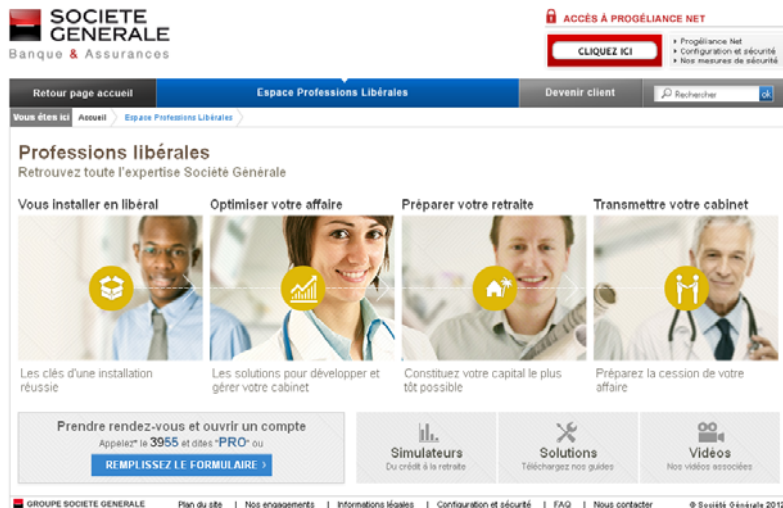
SOCIETE GENERALE
Banque & Assurances

ACCÈS À PROGÉLIANCE NET
CLIQUEZ ICI
Progéliance Net
Configuration et sécurité
Nos mesures de sécurité

Retour page accueil | Espace Professions Libérales | Devenir client | Rechercher | ok

Vous êtes ici | Accueil | Espace Professions Libérales

Professions libérales
Retrouvez toute l'expertise Société Générale

Vous installer en libéral
Les clés d'une installation réussie

Optimiser votre affaire
Les solutions pour développer et gérer votre cabinet

Préparer votre retraite
Constituez votre capital le plus tôt possible

Transmettre votre cabinet
Préparez la cession de votre affaire

Prendre rendez-vous et ouvrir un compte
Appelez* le 3955 et dites "PRO" ou
REMPLISSEZ LE FORMULAIRE ›

Simulateurs
Du crédit à la retraite

Solutions
Téléchargez nos guides

Vidéos
Nos vidéos associées

GROUPE SOCIETE GENERALE | Plan du site | Nos engagements | Informations légales | Configuration et sécurité | FAQ | Nous contacter | © Société Générale 2013